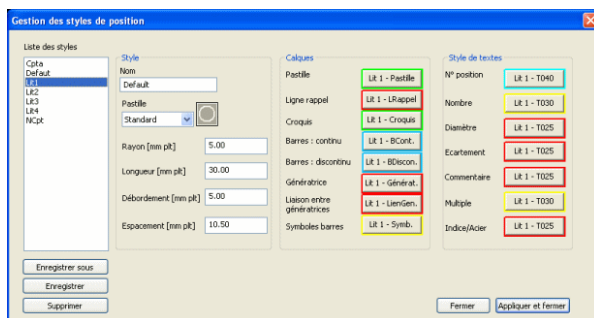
Gestion des styles de position

Liste des styles
Cpta
Defaut
Lit1
Lit2
Lit3
Lit4
NCpt

Style
Nom
Default
Pastille
Standard
Rayon [mm plt] 5.00
Longueur [mm plt] 30.00
Débordement [mm plt] 5.00
Espacement [mm plt] 10.50

Calques
Pastille | Lit 1 - Pastille
Ligne rappel | Lit 1 - LRappel
Croquis | Lit 1 - Croquis
Barres : continu | Lit 1 - BCont.
Barres : disconinu | Lit 1 - BDiscon.
Génératrice | Lit 1 - Générat.
Liaison entre génératrices | Lit 1 - LienGen.
Symboles barres | Lit 1 - Symb.

Style de textes
N° position | Lit 1 - T040
Nombre | Lit 1 - T030
Diamètre | Lit 1 - T025
Ecartement | Lit 1 - T025
Commentaire | Lit 1 - T025
Multiple | Lit 1 - T030
Indice/Acier | Lit 1 - T025

Enregistrer sous
Enregistrer
Supprimer
Fermer
Appliquer et fermer